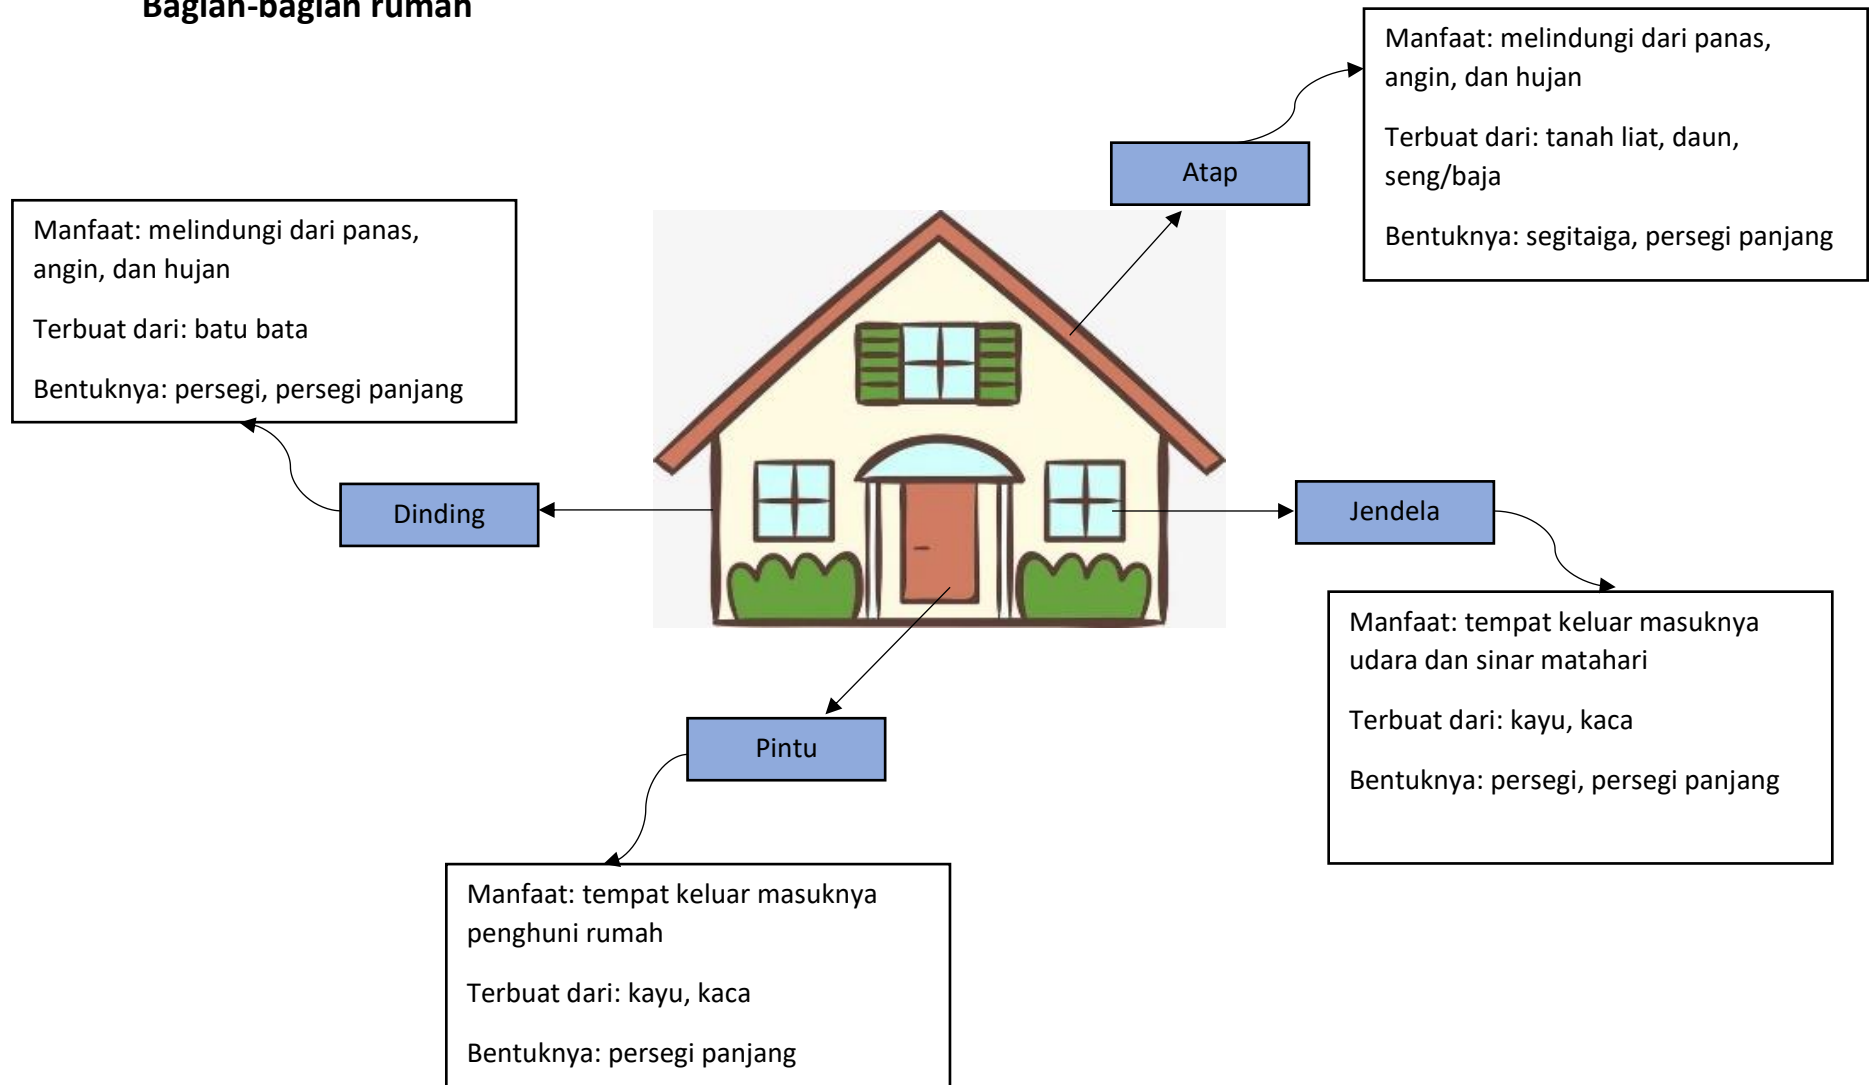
Bagian-bagian rumah

Manfaat: melindungi dari panas, angin, dan hujan

Terbuat dari: tanah liat, daun, seng/baja

Bentuknya: segitaiga, persegi panjang

Atap

Manfaat: melindungi dari panas, angin, dan hujan

Terbuat dari: batu bata

Bentuknya: persegi, persegi panjang

Dinding

Jendela

Manfaat: tempat keluar masuknya udara dan sinar matahari

Terbuat dari: kayu, kaca

Bentuknya: persegi, persegi panjang

Pintu

Manfaat: tempat keluar masuknya penghuni rumah

Terbuat dari: kayu, kaca

Bentuknya: persegi panjang